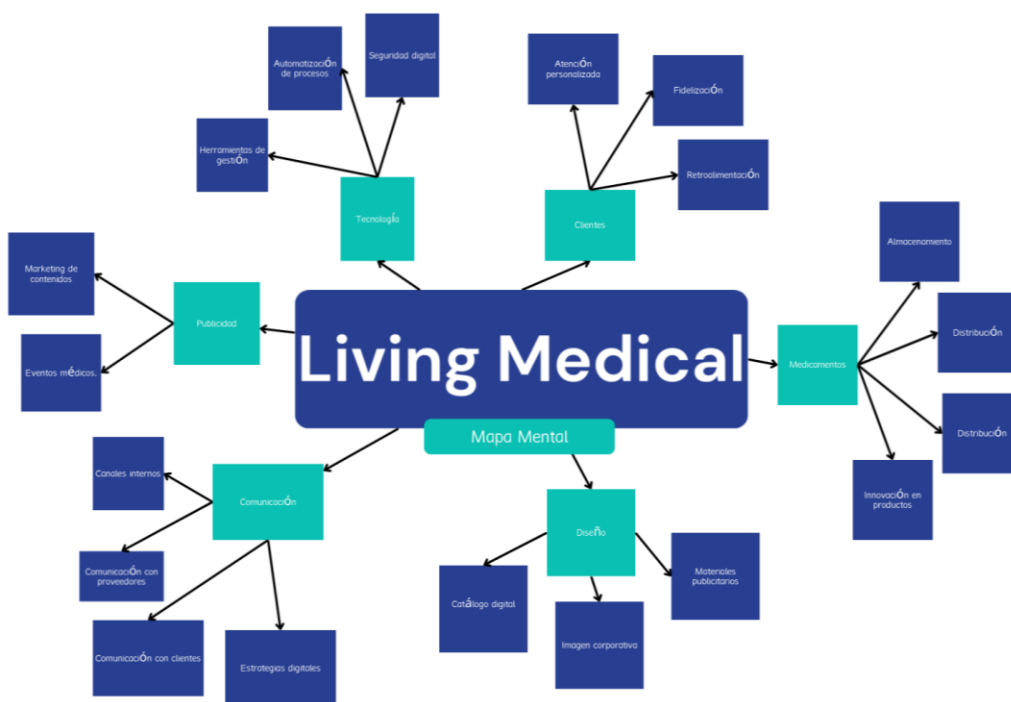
Living Medical

Mapa Mental

Tecnología

Herramientas de gestión

Automatización de procesos

Seguridad digital

Clientes

Atención personalizada

Fidelización

Retroalimentación

Publicidad

Marketing de contenidos

Eventos médicos.

Medicamentos

Almacenamiento

Distribución

Distribución

Innovación en productos

Comunicación

Canales internos

Comunicación con proveedores

Comunicación con clientes

Estrategias digitales

Diseño

Catálogo digital

Imagen corporativa

Materiales publicitarios